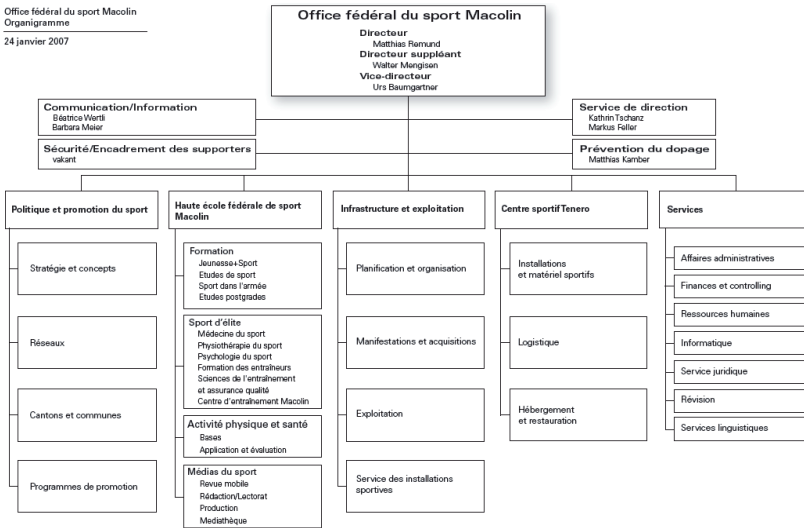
Office fédéral du sport Macolin
Organigramme

24 janvier 2007

Office fédéral du sport Macolin
Directeur
Matthias Remund
Directeur suppléant
Walter Mengisen
Vice-directeur
Urs Baumgartner

Communication/Information
Béatrice Wertli
Barbara Meier

Service de direction
Kathrin Tschanz
Markus Feller

Sécurité/Encadrement des supporters
vakant

Prévention du dopage
Matthias Kamber

Politique et promotion du sport
Stratégie et concepts
Réseaux
Cantons et communes
Programmes de promotion

Haute école fédérale de sport Macolin
Formation
Jeunesse+Sport
Etudes de sport
Sport dans l'armée
Etudes postgrades
Sport d'élite
Médecine du sport
Physiothérapie du sport
Psychologie du sport
Formation des entraîneurs
Sciences de l'entraînement et assurance qualité
Centre d'entraînement Macolin
Activité physique et santé
Bases
Application et évaluation
Médias du sport
Revue mobile
Rédaction/Lectorat
Production
Médiathèque

Infrastructure et exploitation
Planification et organisation
Manifestations et acquisitions
Exploitation
Service des installations sportives

Centre sportif Tenero
Installations et matériel sportifs
Logistique
Hébergement et restauration

Services
Affaires administratives
Finances et controlling
Ressources humaines
Informatique
Service juridique
Révision
Services linguistiques